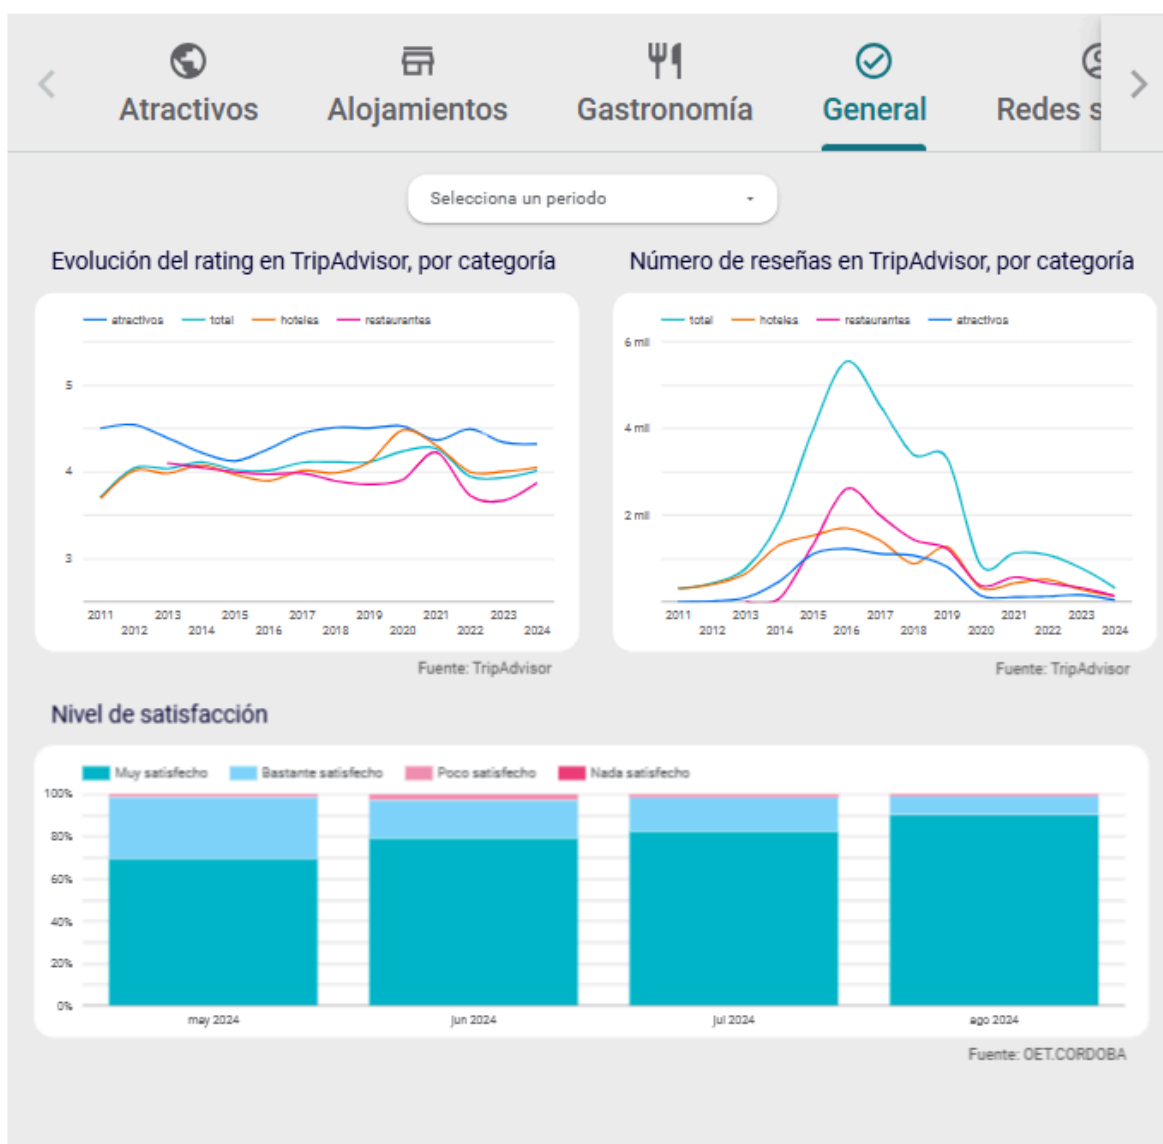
Atractivos Alojamientos Gastronomía General Redes s

Selecciona un periodo

Evolución del rating en TripAdvisor, por categoría

atractivos total hoteles restaurantes

5
4
3

2011 2012 2013 2014 2015 2016 2017 2018 2019 2020 2021 2022 2023 2024

Fuente: TripAdvisor

Número de reseñas en TripAdvisor, por categoría

total hoteles restaurantes atractivos

6 mil
4 mil
2 mil

2011 2012 2013 2014 2015 2016 2017 2018 2019 2020 2021 2022 2023 2024

Fuente: TripAdvisor

Nivel de satisfacción

Muy satisfecho Bastante satisfecho Poco satisfecho Nada satisfecho

100%
80%
60%
40%
20%
0%

may 2024 jun 2024 jul 2024 ago 2024

Fuente: OET.CORDOBA